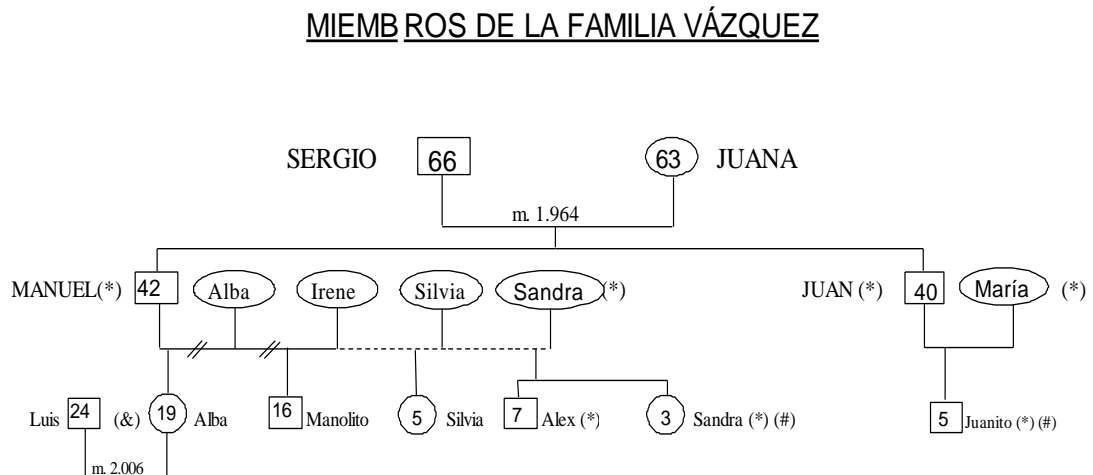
MIEMB ROS DE LA FAMILIA VÁZQUEZ

SERGIO 66

63 JUANA

m. 1.964

MANUEL(*) 42 Alba Irene Silvia Sandra (*)

JUAN (*) 40 María (*)

Luis 24 (&) 19 Alba

16 Manolito

5 Silvia

7 Alex (*)

3 Sandra (*) (#)

5 Juanito (*) (#)

m. 2.006